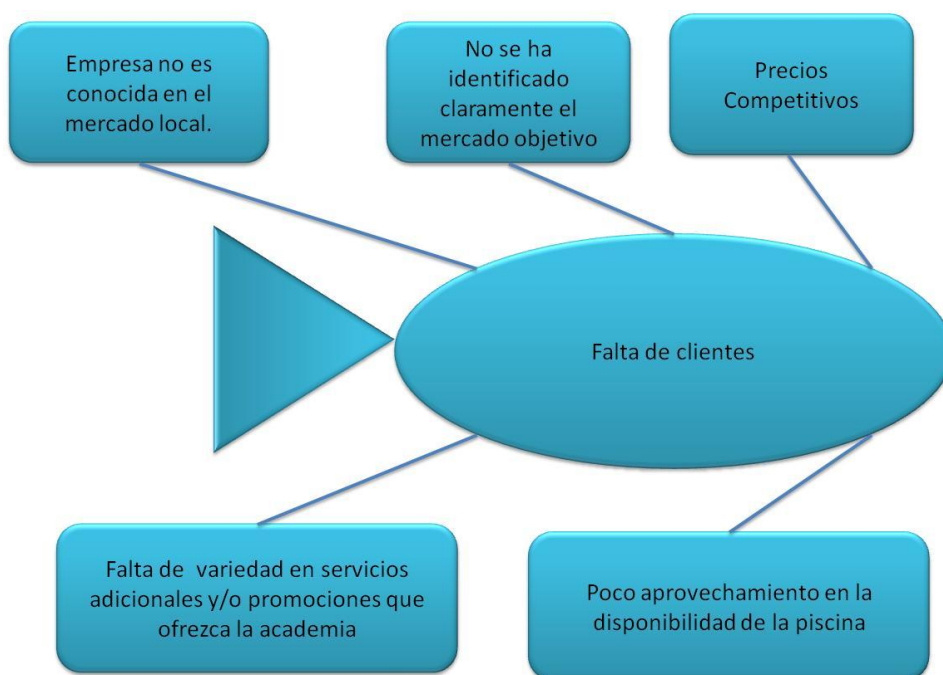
Empresa no es conocida en el mercado local.

No se ha identificado claramente el mercado objetivo

Precios Competitivos

Falta de clientes

Falta de variedad en servicios adicionales y/o promociones que ofrezca la academia

Poco aprovechamiento en la disponibilidad de la piscina